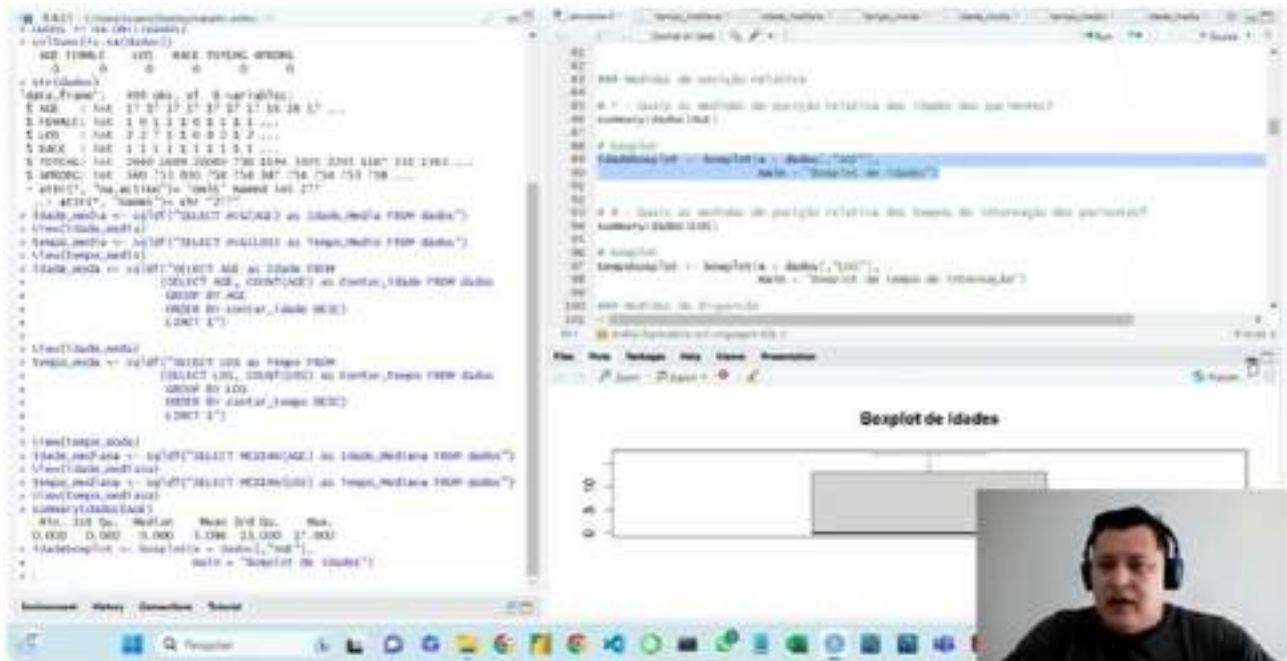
Boxplot de Idades

### Medidas de posição relativa

# ? - Quais as medidas de posição relativa das idades dos pacientes?
summary(dados$AGE)

# boxplot
IdadeBoxplot <- boxplot(x = dados[,"AGE"],
main = "Boxplot de Idades")

# ? - Quais as medidas de posição relativa dos tempos de internação dos pacientes?
summary(dados$LOS)

# boxplot
TempoBoxplot <- boxplot(x = dados[,"LOS"],
main = "Boxplot de tempo de internação")

### Medidas de dispersão

> str(dados)
'data.frame': 499 obs. of 6 variables:
> idade_media <- sqldf("SELECT AVG(AGE) as Idade_Media FROM dados")
> View(idade_media)
> tempo_medio <- sqldf("SELECT AVG(LOS) as Tempo_Medio FROM dados")
> View(tempo_medio)
> idade_moda <- sqldf("SELECT AGE as Idade FROM
+ (SELECT AGE, COUNT(AGE) as Contar_Idade FROM dados
+ GROUP BY AGE
+ ORDER BY contar_idade DESC)
+ LIMIT 1")
> View(idade_moda)
> tempo_moda <- sqldf("SELECT LOS as Tempo FROM
+ (SELECT LOS, COUNT(LOS) as Contar_Tempo FROM dados
+ GROUP BY LOS
+ ORDER BY contar_tempo DESC)
+ LIMIT 1")
> View(tempo_moda)
> idade_mediana <- sqldf("SELECT MEDIAN(AGE) as Idade_Mediana FROM dados")
> View(idade_mediana)
> tempo_mediana <- sqldf("SELECT MEDIAN(LOS) as Tempo_Mediana FROM dados")
> View(tempo_mediana)
> summary(dados$AGE)
Min. 1st Qu. Median Mean 3rd Qu. Max.
> IdadeBoxplot <- boxplot(x = dados[,"AGE"],
+ main = "Boxplot de Idades")

Environment History Connections Tutorial
Files Plots Packages Help Viewer Presentation
Zoom Export
Q Pesquisar